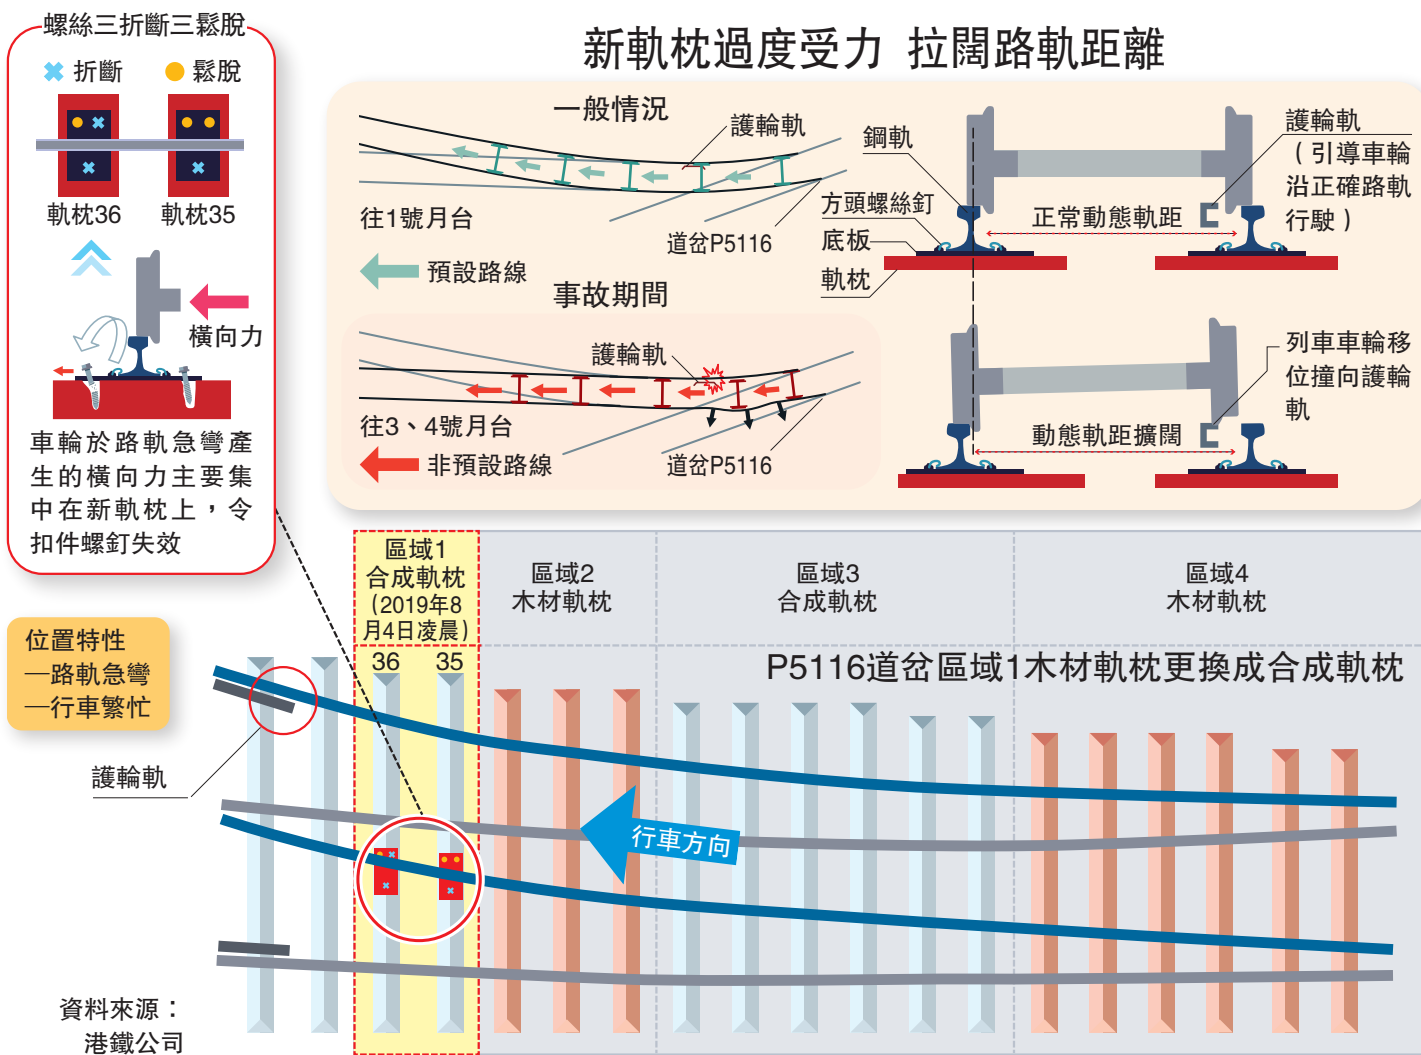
螺絲三折斷三鬆脫

折斷 鬆脫

軌枕36 軌枕35

橫向力

車輪於路軌急彎產生的橫向力主要集中在新軌枕上，令扣件螺釘失效

新軌枕過度受力 拉闊路軌距離

一般情況

護輪軌

往1號月台

道岔P5116

預設路線

事故期間

護輪軌

往3、4號月台

非預設路線

道岔P5116

鋼軌

方頭螺絲釘

底板

軌枕

正常動態軌距

護輪軌（引導車輪沿正確路軌行駛）

列車車輪移位撞向護輪軌

動態軌距擴闊

位置特性
—路軌急彎
—行車繁忙

護輪軌

區域1 合成軌枕（2019年8月4日凌晨）

36 35

區域2 木材軌枕

區域3 合成軌枕

區域4 木材軌枕

P5116道岔區域1木材軌枕更換成合成軌枕

行車方向

資料來源：港鐵公司